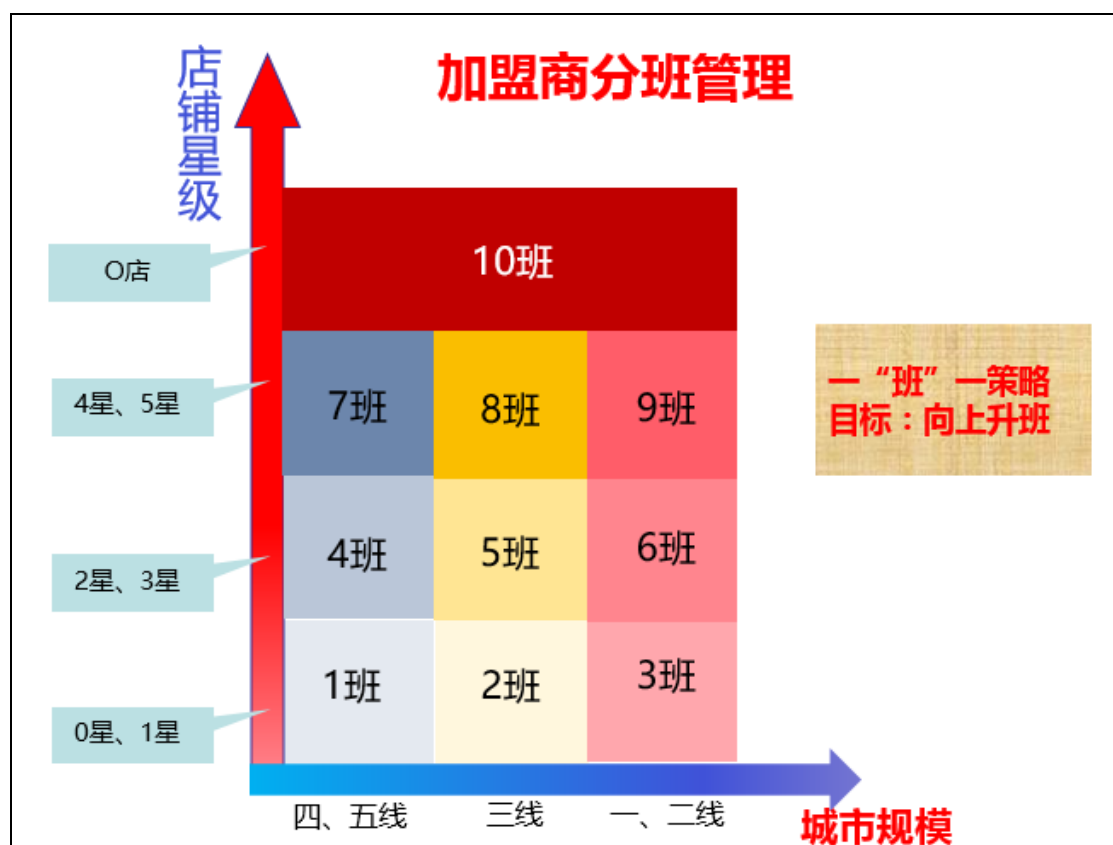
店铺星级

加盟商分班管理

O店

4星、5星

2星、3星

0星、1星

| 10班 | | |
|---|---|---|
| 7班 | 8班 | 9班 |
| 4班 | 5班 | 6班 |
| 1班 | 2班 | 3班 |

四、五线　三线　一、二线

城市规模

一“班”一策略
目标：向上升班